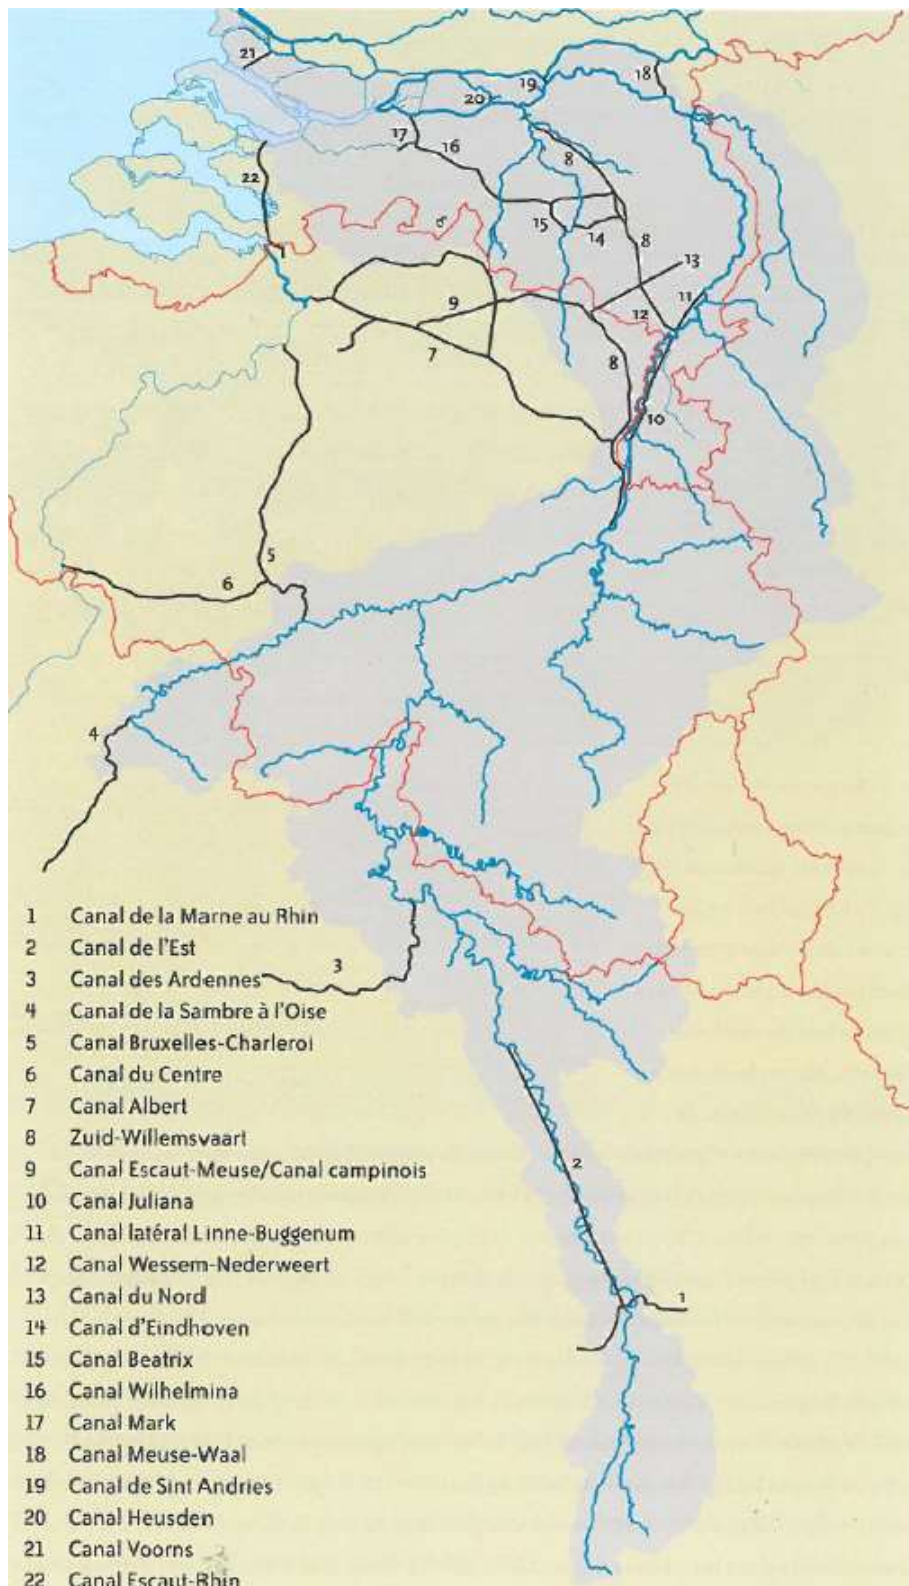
21
18
19
20
17
16
22
8
15
14
8
13
9
11
12
7
8
10
5
6
4
3
2
1

1 Canal de la Marne au Rhin
2 Canal de l'Est
3 Canal des Ardennes
4 Canal de la Sambre à l'Oise
5 Canal Bruxelles-Charleroi
6 Canal du Centre
7 Canal Albert
8 Zuid-Willemsvaart
9 Canal Escaut-Meuse/Canal campinois
10 Canal Juliana
11 Canal latéral Linne-Buggenum
12 Canal Wessem-Nederweert
13 Canal du Nord
14 Canal d'Eindhoven
15 Canal Beatrix
16 Canal Wilhelmina
17 Canal Mark
18 Canal Meuse-Waal
19 Canal de Sint Andries
20 Canal Heusden
21 Canal Voorns
22 Canal Escaut-Rhin